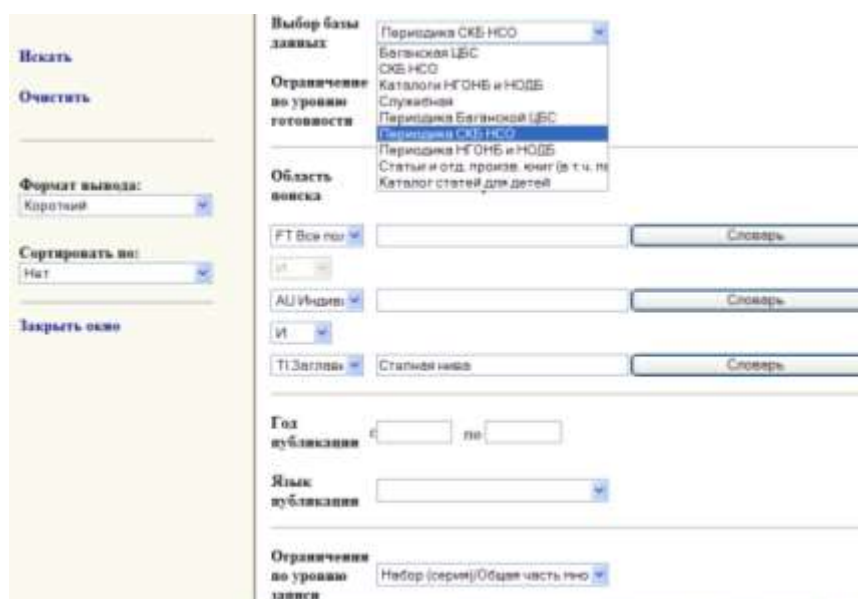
Искать

Очистить

Формат вывода:
Короткий

Сортировать по:
Нет

Закрыть окно

Выбор базы данных
Периодика СКБ НСО
Баганская ЦБС
СКБ НСО
Каталоги НГОНБ и НОДБ
Служебная
Периодика Баганской ЦБС
Периодика СКБ НСО
Периодика НГОНБ и НОДБ
Статьи и отд. произв. книг (в т.ч. п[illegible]
Каталог статей для детей

Ограничение по уровню готовности

Область поиска

FT Все пол
Словарь
И
AU Индиви
Словарь
И
TI Заглави
Степная нива
Словарь

Год публикации
с
по

Язык публикации

Ограничения по уровню записи
Набор (серия)/Общая часть мно